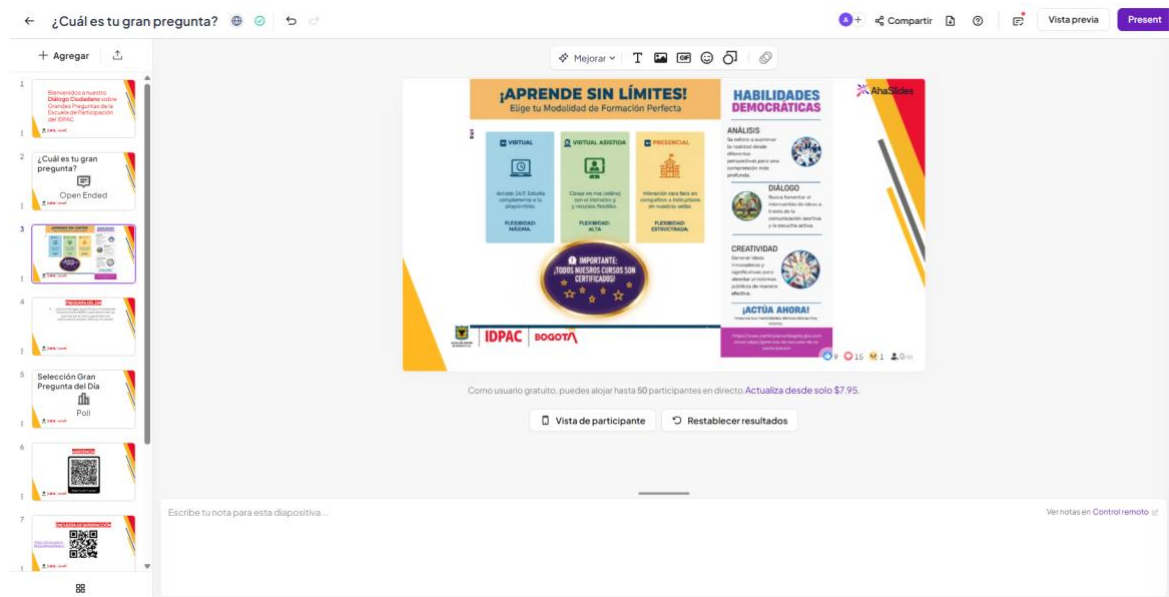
← ¿Cuál es tu gran pregunta?

A+ Compartir Vista previa Present

+ Agregar

1
Bienvenidos a nuestro Diálogo Ciudadano sobre Grandes Preguntas de la Escuela de Participación del IDPAC

2
¿Cuál es tu gran pregunta?
Open Ended

3

4
PREGUNTA DEL DÍA

5
Selección Gran Pregunta del Día
Poll

6

7

Mejorar T

¡APRENDE SIN LÍMITES!
Elige tu Modalidad de Formación Perfecta

VIRTUAL
Acceso 24/7. Estudia completamente a tu propio ritmo.
FLEXIBILIDAD: MÁXIMA

VIRTUAL ASISTIDA
Clases en vivo (online) con un instructor y recursos flexibles.
FLEXIBILIDAD: ALTA

PRESENCIAL
Interacción cara a cara en compañeros e instructores en nuestras sedes.
FLEXIBILIDAD: ESTRUCTURADA

IMPORTANTE: ¡TODOS NUESTROS CURSOS SON CERTIFICADOS!

IDPAC BOGOTÁ

HABILIDADES DEMOCRÁTICAS

AhaSlides

ANÁLISIS
Se refiere a examinar la realidad desde diferentes perspectivas para una comprensión más profunda.

DIÁLOGO
Busca fomentar el intercambio de ideas a través de la comunicación asertiva y la escucha activa.

CREATIVIDAD
Generar ideas innovadoras y significativas para abordar problemas públicos de manera efectiva.

¡ACTÚA AHORA!
Mejora tus habilidades democráticas hoy mismo.

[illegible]

0 15 1 0

Como usuario gratuito, puedes alojar hasta 50 participantes en directo. Actualiza desde solo $7.95.

Vista de participante
Restablecer resultados

Escribe tu nota para esta diapositiva...

Ver notas en Control remoto